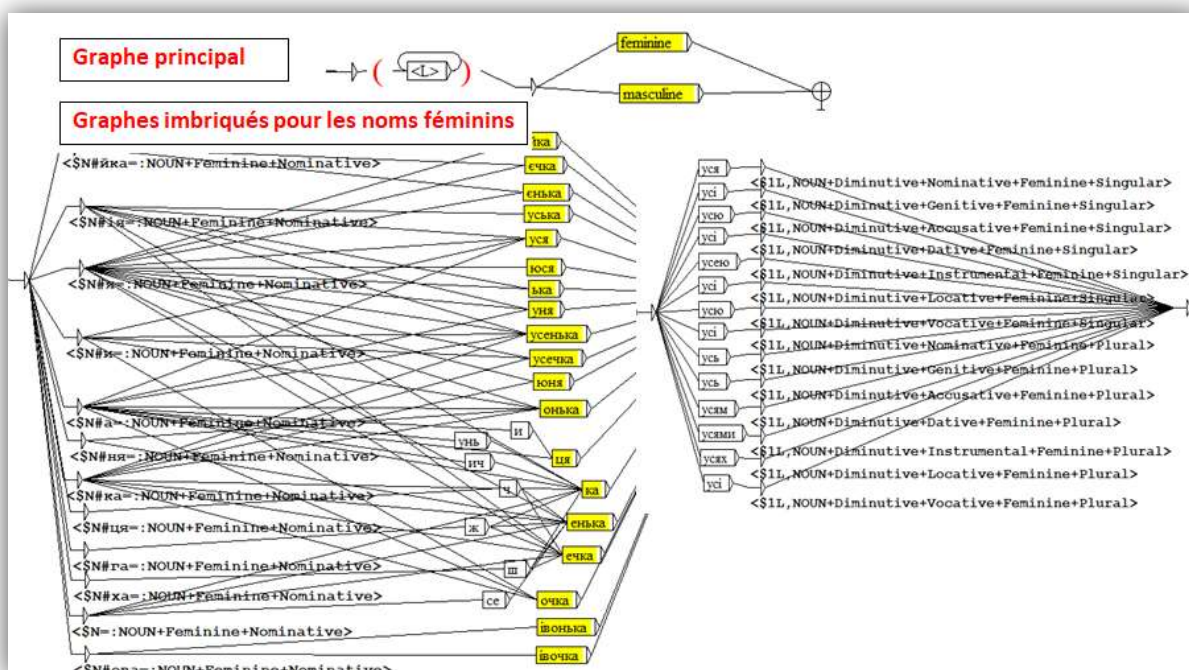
Graphe principal

<L>

feminine

masculine

Graphes imbriqués pour les noms féminins

<$N#йка=:NOUN+Feminine+Nominative>
<$N#ія=:NOUN+Feminine+Nominative>
<$N#я=:NOUN+Feminine+Nominative>
<$N#и=:NOUN+Feminine+Nominative>
<$N#а=:NOUN+Feminine+Nominative>
<$N#ня=:NOUN+Feminine+Nominative>
<$N#ка=:NOUN+Feminine+Nominative>
<$N#ця=:NOUN+Feminine+Nominative>
<$N#га=:NOUN+Feminine+Nominative>
<$N#ха=:NOUN+Feminine+Nominative>
<$N=:NOUN+Feminine+Nominative>
<$N#ова=:NOUN+Feminine+Nominative>

їка
ечка
енька
уська
уся
юся
ька
уня
усенька
усечка
юня
онька
унь
и
ич
ця
ч
ка
ж
енька
ечка
ш
се
очка
івонька
івочка

уся
усі
усю
усі
усею
усі
усю
усі
усь
усь
усям
усями
усях
усі

<$1L,NOUN+Diminutive+Nominative+Feminine+Singular>
<$1L,NOUN+Diminutive+Genitive+Feminine+Singular>
<$1L,NOUN+Diminutive+Accusative+Feminine+Singular>
<$1L,NOUN+Diminutive+Dative+Feminine+Singular>
<$1L,NOUN+Diminutive+Instrumental+Feminine+Singular>
<$1L,NOUN+Diminutive+Locative+Feminine+Singular>
<$1L,NOUN+Diminutive+Vocative+Feminine+Singular>
<$1L,NOUN+Diminutive+Nominative+Feminine+Plural>
<$1L,NOUN+Diminutive+Genitive+Feminine+Plural>
<$1L,NOUN+Diminutive+Accusative+Feminine+Plural>
<$1L,NOUN+Diminutive+Dative+Feminine+Plural>
<$1L,NOUN+Diminutive+Instrumental+Feminine+Plural>
<$1L,NOUN+Diminutive+Locative+Feminine+Plural>
<$1L,NOUN+Diminutive+Vocative+Feminine+Plural>